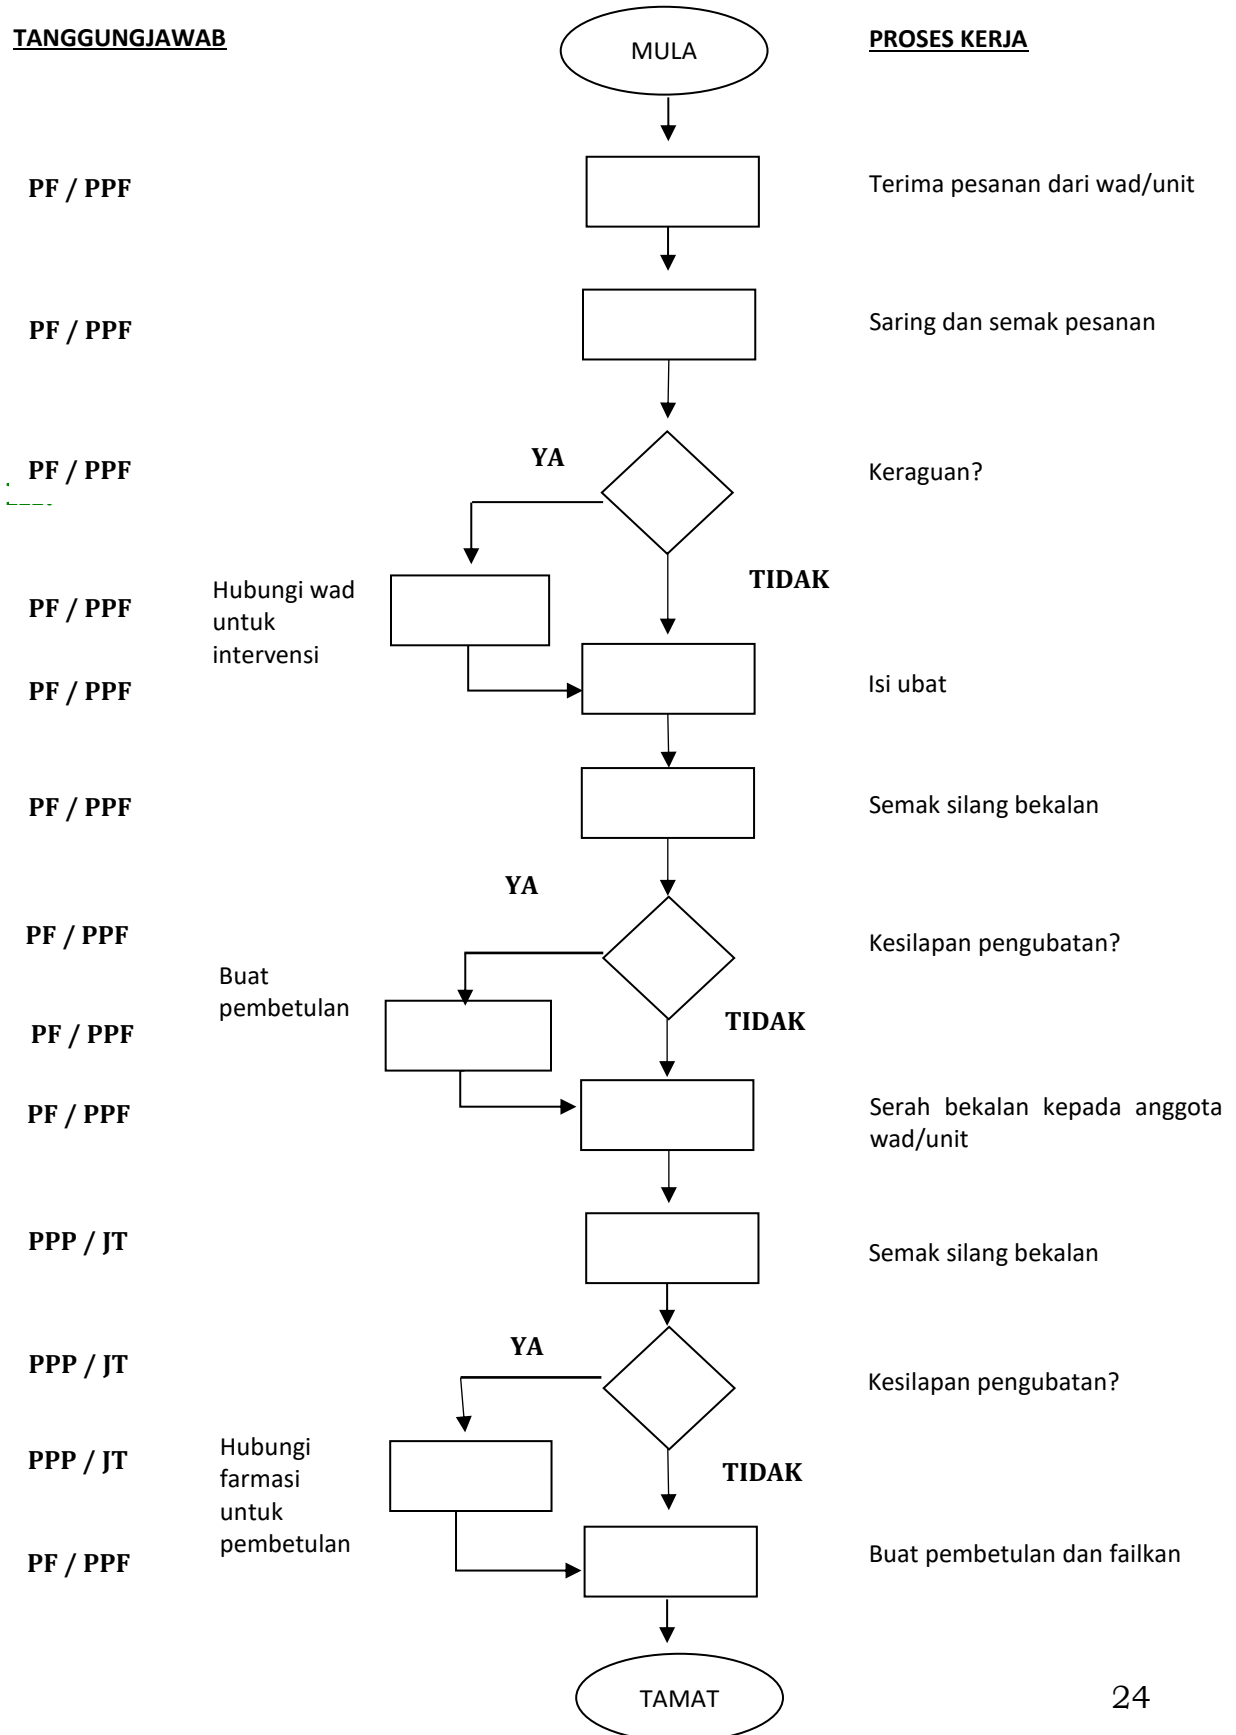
TANGGUNGJAWAB

MULA

PROSES KERJA

PF / PPF

Terima pesanan dari wad/unit

PF / PPF

Saring dan semak pesanan

PF / PPF

YA

Keraguan?

TIDAK

PF / PPF

Hubungi wad untuk intervensi

PF / PPF

Isi ubat

PF / PPF

Semak silang bekalan

YA

PF / PPF

Kesilapan pengubatan?

Buat pembetulan

PF / PPF

TIDAK

PF / PPF

Serah bekalan kepada anggota wad/unit

PPP / JT

Semak silang bekalan

YA

PPP / JT

Kesilapan pengubatan?

PPP / JT

Hubungi farmasi untuk pembetulan

TIDAK

PF / PPF

Buat pembetulan dan failkan

TAMAT

24